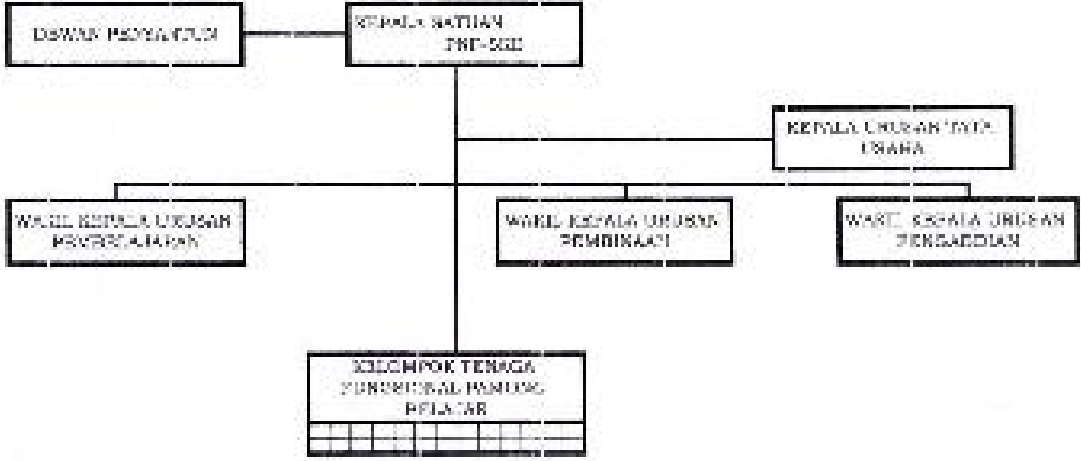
DEWAN PENYANTUN

KEPALA SATUAN PNF-SKB

KEPALA URUSAN TATA USAHA

WAKIL KEPALA URUSAN PERSIAPAN

WAKIL KEPALA URUSAN PEMBINAAN

WAKIL KEPALA URUSAN PENGABDIAN

KELOMPOK TENAGA FUNGSIONAL PAMONG BELAJAR